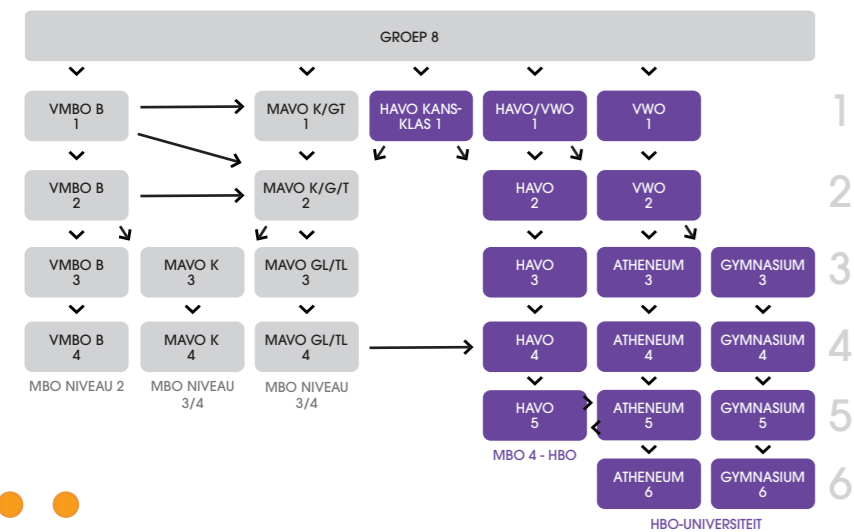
GROEP 8

VMBO B
1

MAVO K/GT
1

HAVO KANSKLAS 1

HAVO/VWO
1

VWO
1

1

VMBO B
2

MAVO K/G/T
2

HAVO
2

VWO
2

2

VMBO B
3

MAVO K
3

MAVO GL/TL
3

HAVO
3

ATHENEUM
3

GYMNASIUM
3

3

VMBO B
4

MAVO K
4

MAVO GL/TL
4

HAVO
4

ATHENEUM
4

GYMNASIUM
4

4

MBO NIVEAU 2

MBO NIVEAU 3/4

MBO NIVEAU 3/4

HAVO
5

ATHENEUM
5

GYMNASIUM
5

5

MBO 4 - HBO

ATHENEUM
6

GYMNASIUM
6

6

HBO-UNIVERSITEIT